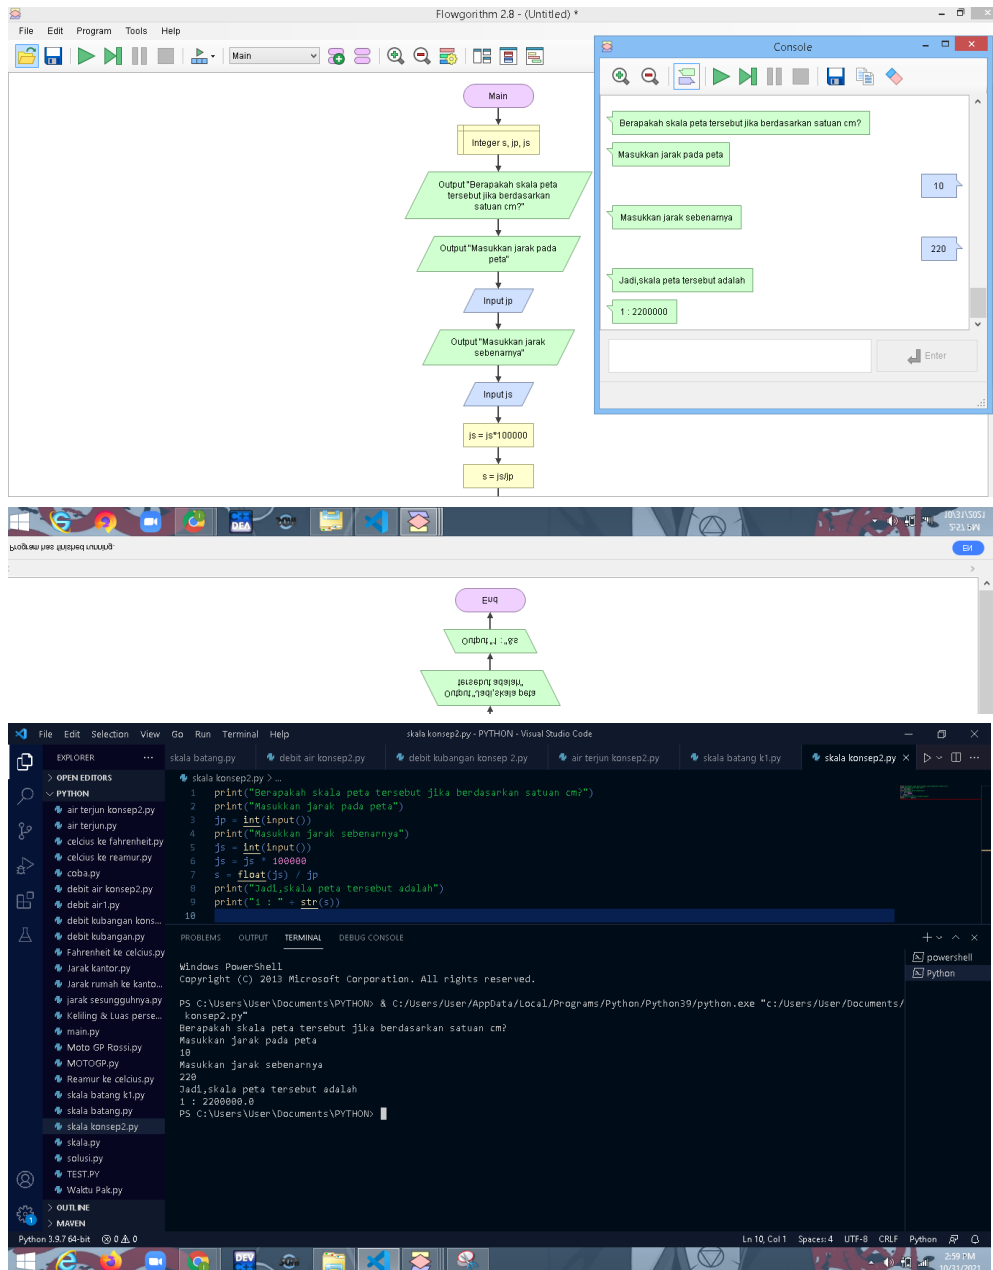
Flowgorithm 2.8 - (Untitled) *

File Edit Program Tools Help

Main

Main

Integer s, jp, js

Output "Berapakah skala peta tersebut jika berdasarkan satuan cm?"

Output "Masukkan jarak pada peta"

Input jp

Output "Masukkan jarak sebenarnya"

Input js

js = js*100000

s = js/jp

Console

Berapakah skala peta tersebut jika berdasarkan satuan cm?

Masukkan jarak pada peta

10

Masukkan jarak sebenarnya

220

Jadi,skala peta tersebut adalah

1 : 2200000

Enter

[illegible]

Program has finished running.

Exit

End

Output "1 : "&s

Output "Jadi,skala peta tersebut adalah"

File Edit Selection View Go Run Terminal Help skala konsep2.py - PYTHON - Visual Studio Code

EXPLORER

OPEN EDITORS

PYTHON

air terjun konsep2.py
air terjun.py
celcius ke fahrenheit.py
celcius ke reamur.py
coba.py
debit air konsep2.py
debit air1.py
debit kubangan kons...
debit kubangan.py
Fahrenheit ke celcius.py
Jarak kantor.py
Jarak rumah ke kanto...
jarak sesungguhnya.py
Keliling & Luas perse...
main.py
Moto GP Rossi.py
MOTOGP.py
Reamur ke celcius.py
skala batang k1.py
skala batang.py
skala konsep2.py
skala.py
solusi.py
TEST.PY
Waktu Pak.py

OUTLINE

MAVEN

skala batang.py | debit air konsep2.py | debit kubangan konsep 2.py | air terjun konsep2.py | skala batang k1.py | skala konsep2.py

skala konsep2.py > ...

1 print("Berapakah skala peta tersebut jika berdasarkan satuan cm?")
2 print("Masukkan jarak pada peta")
3 jp = int(input())
4 print("Masukkan jarak sebenarnya")
5 js = int(input())
6 js = js * 100000
7 s = float(js) / jp
8 print("Jadi,skala peta tersebut adalah")
9 print("1 : " + str(s))
10

PROBLEMS OUTPUT TERMINAL DEBUG CONSOLE

powershell
Python

Windows PowerShell
Copyright (C) 2013 Microsoft Corporation. All rights reserved.

PS C:\Users\User\Documents\PYTHON> & C:/Users/User/AppData/Local/Programs/Python/Python39/python.exe "c:/Users/User/Documents/konsep2.py"
Berapakah skala peta tersebut jika berdasarkan satuan cm?
Masukkan jarak pada peta
10
Masukkan jarak sebenarnya
220
Jadi,skala peta tersebut adalah
1 : 2200000.0
PS C:\Users\User\Documents\PYTHON>

Python 3.9.7 64-bit ⊗ 0 ⚠ 0 Ln 10, Col 1 Spaces: 4 UTF-8 CRLF Python

2:59 PM 10/31/2021